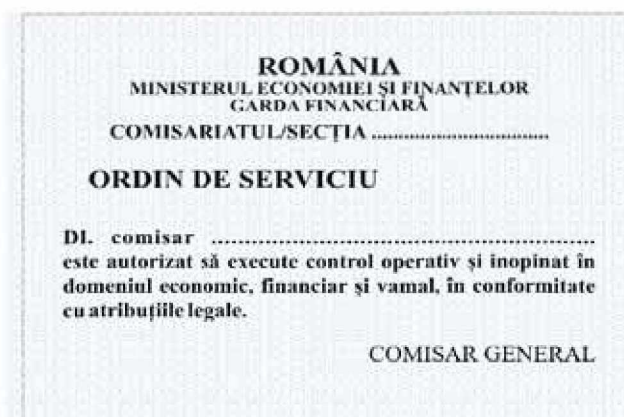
ROMÂNIA
MINISTERUL ECONOMIEI ŞI FINANŢELOR
GARDA FINANCIARĂ
COMISARIATUL/SECŢIA ..............................

ORDIN DE SERVICIU

Dl. comisar ........................................................ este autorizat să execute control operativ şi inopinat în domeniul economic, financiar şi vamal, în conformitate cu atribuţiile legale.

COMISAR GENERAL